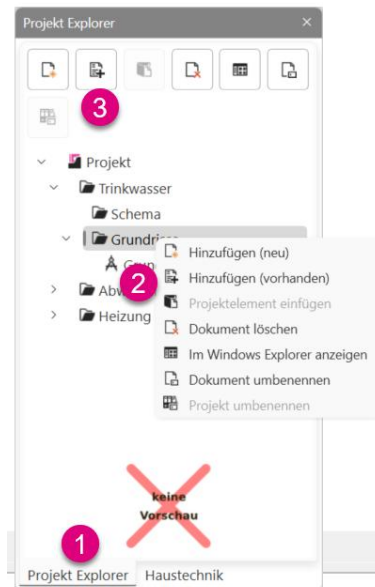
Projekt Explorer ×

3

Projekt
Trinkwasser
Schema
Grundriss
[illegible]
Abw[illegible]
Heizung

2

Hinzufügen (neu)
Hinzufügen (vorhanden)
Projektelement einfügen
Dokument löschen
Im Windows Explorer anzeigen
Dokument umbenennen
Projekt umbenennen

keine
Vorschau

1

Projekt Explorer Haustechnik